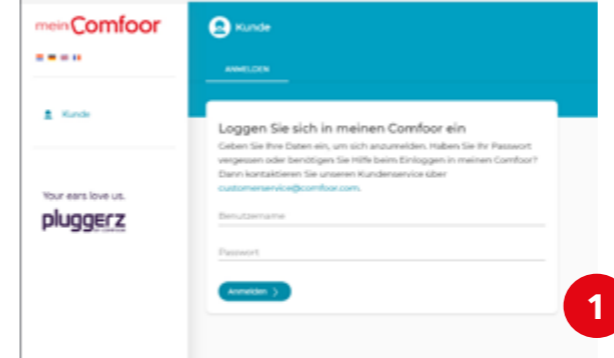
meinComfoor

Kunde

Your ears love us.

pluggerz

Kunde

ANMELDEN

Loggen Sie sich in meinen Comfoor ein

Geben Sie Ihre Daten ein, um sich anzumelden. Haben Sie Ihr Passwort vergessen oder benötigen Sie Hilfe beim Einloggen in meinen Comfoor? Dann kontaktieren Sie unseren Kundenservice über customerservice@comfoor.com.

Benutzername

Passwort

Anmelden

1